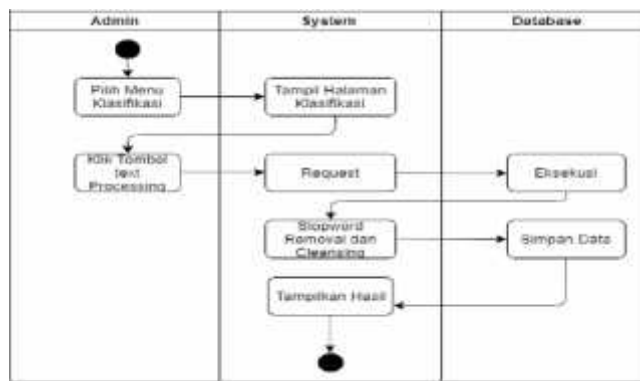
| Admin | System | Database |
|---|---|---|
| Pilih Menu Klasifikasi | Tampil Halaman Klasifikasi | |
| Klik Tombol text Processing | Request | Eksekusi |
| | Stopword Removal dan Cleansing | Simpan Data |
| | Tampilkan Hasil | |